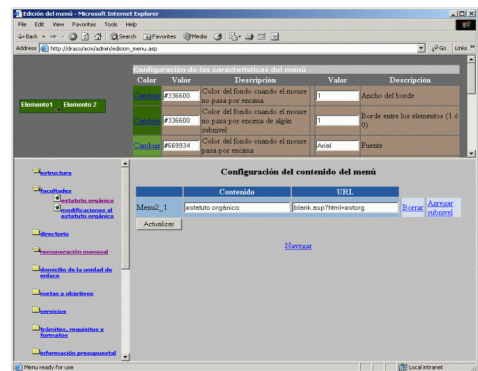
Edición del menú - Microsoft Internet Explorer

File Edit View Favorites Tools Help

Back Search Favorites Media

Address http://draco/acm/admin/edicion_menu.asp Go Links

Elemento1 Elemento 2

Configuración de las características del menú

| Color | Valor | Descripción | Valor | Descripción |
|---|---|---|---|---|
| Cambiar | #336600 | Color del fondo cuando el mouse no pasa por encima | 1 | Ancho del borde |
| Cambiar | #336600 | Color del fondo cuando el mouse no pasa por encima de algún subnivel | 1 | Borde entre los elementos (1 ó 0) |
| Cambiar | #669934 | Color del fondo cuando el mouse pasa por encima | Arial | Fuente |

estructura
facultades
estatuto orgánico
modificaciones al estatuto orgánico
directorio
remuneración mensual
domicilio de la unidad de enlace
metas y objetivos
servicios
trámites, requisitos y formatos
información presupuestal

Configuración del contenido del menú

| | Contenido | URL | | |
|---|---|---|---|---|
| Menu2_1 | estatuto orgánico | blank.asp?html=estorg | Borrar | Agregar subnivel |

Actualizar

Navegar

Menu ready for use

Local intranet